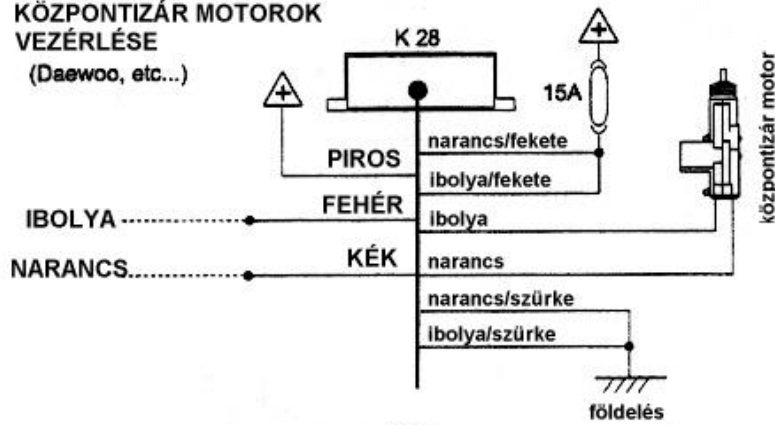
KÖZPONTIZÁR MOTOROK VEZÉRLÉSE

(Daewoo, etc...)

K 28

+

+

15A

központizár motor

PIROS

narancs/fekete

ibolya/fekete

IBOLYA

FEHÉR

ibolya

NARANCS

KÉK

narancs

narancs/szürke

ibolya/szürke

földelés